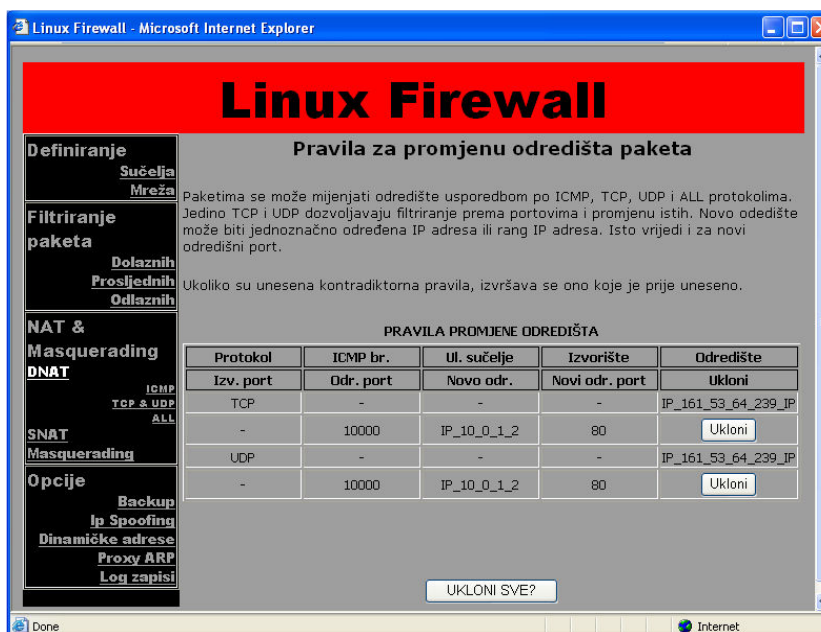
Linux Firewall - Microsoft Internet Explorer

Linux Firewall

Definiranje
Sučelja
Mreža

Filtriranje paketa
Dolaznih
Prosljednih
Odlaznih

NAT & Masquerading
DNAT
ICMP
TCP & UDP
ALL
SNAT
Masquerading

Opcije
Backup
Ip Spoofing
Dinamičke adrese
Proxy ARP
Log zapisi

Pravila za promjenu odredišta paketa

Paketima se može mijenjati odredište usporedbom po ICMP, TCP, UDP i ALL protokolima. Jedino TCP i UDP dozvoljavaju filtriranje prema portovima i promjenu istih. Novo odedište može biti jednoznačno određena IP adresa ili rang IP adresa. Isto vrijedi i za novi odredišni port.

Ukoliko su unesena kontradiktorna pravila, izvršava se ono koje je prije uneseno.

PRAVILA PROMJENE ODREDIŠTA

| Protokol | ICMP br. | Ul. sučelje | Izvorište | Odredište |
|---|---|---|---|---|
| Izv. port | Odr. port | Novo odr. | Novi odr. port | Ukloni |
| TCP | - | - | - | IP_161_53_64_239_IP |
| - | 10000 | IP_10_0_1_2 | 80 | Ukloni |
| UDP | - | - | - | IP_161_53_64_239_IP |
| - | 10000 | IP_10_0_1_2 | 80 | Ukloni |

UKLONI SVE?

Done
Internet